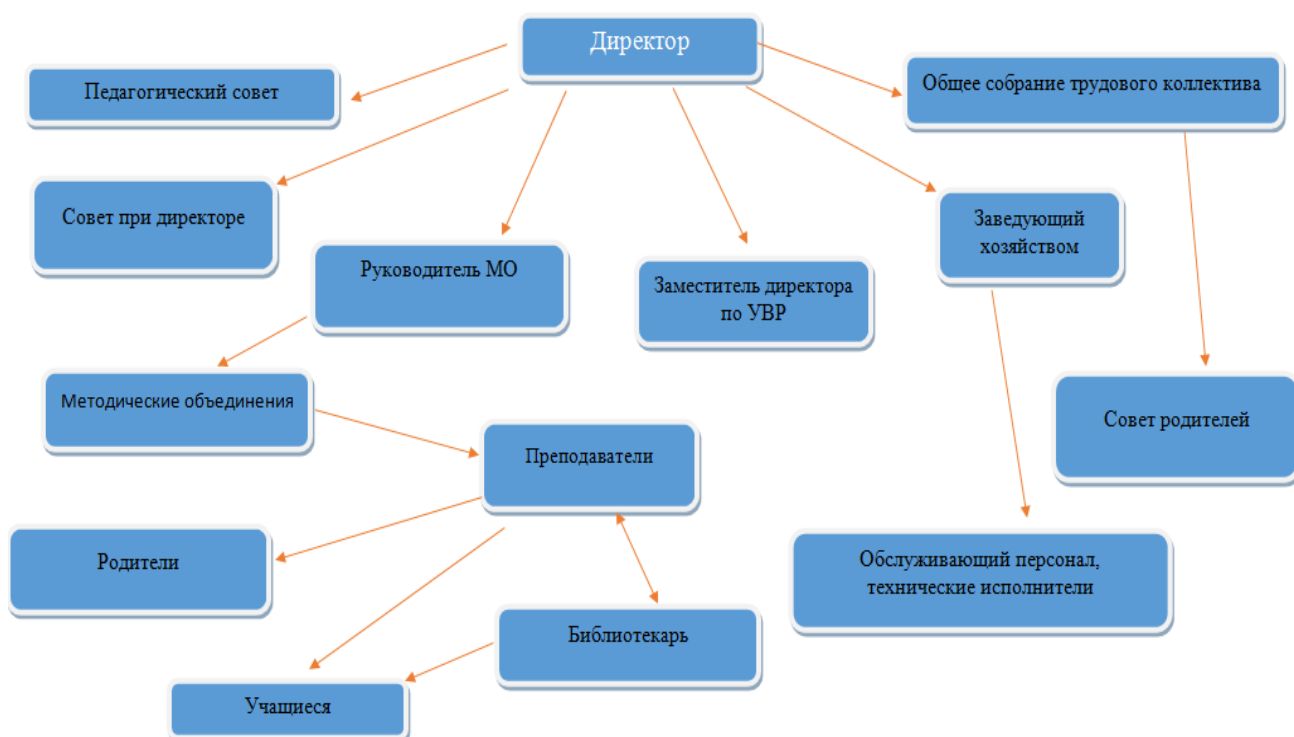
Директор

Педагогический совет

Общее собрание трудового коллектива

Совет при директоре

Руководитель МО

Заместитель директора по УВР

Заведующий хозяйством

Методические объединения

Совет родителей

Преподаватели

Родители

Обслуживающий персонал, технические исполнители

Библиотекарь

Учащиеся